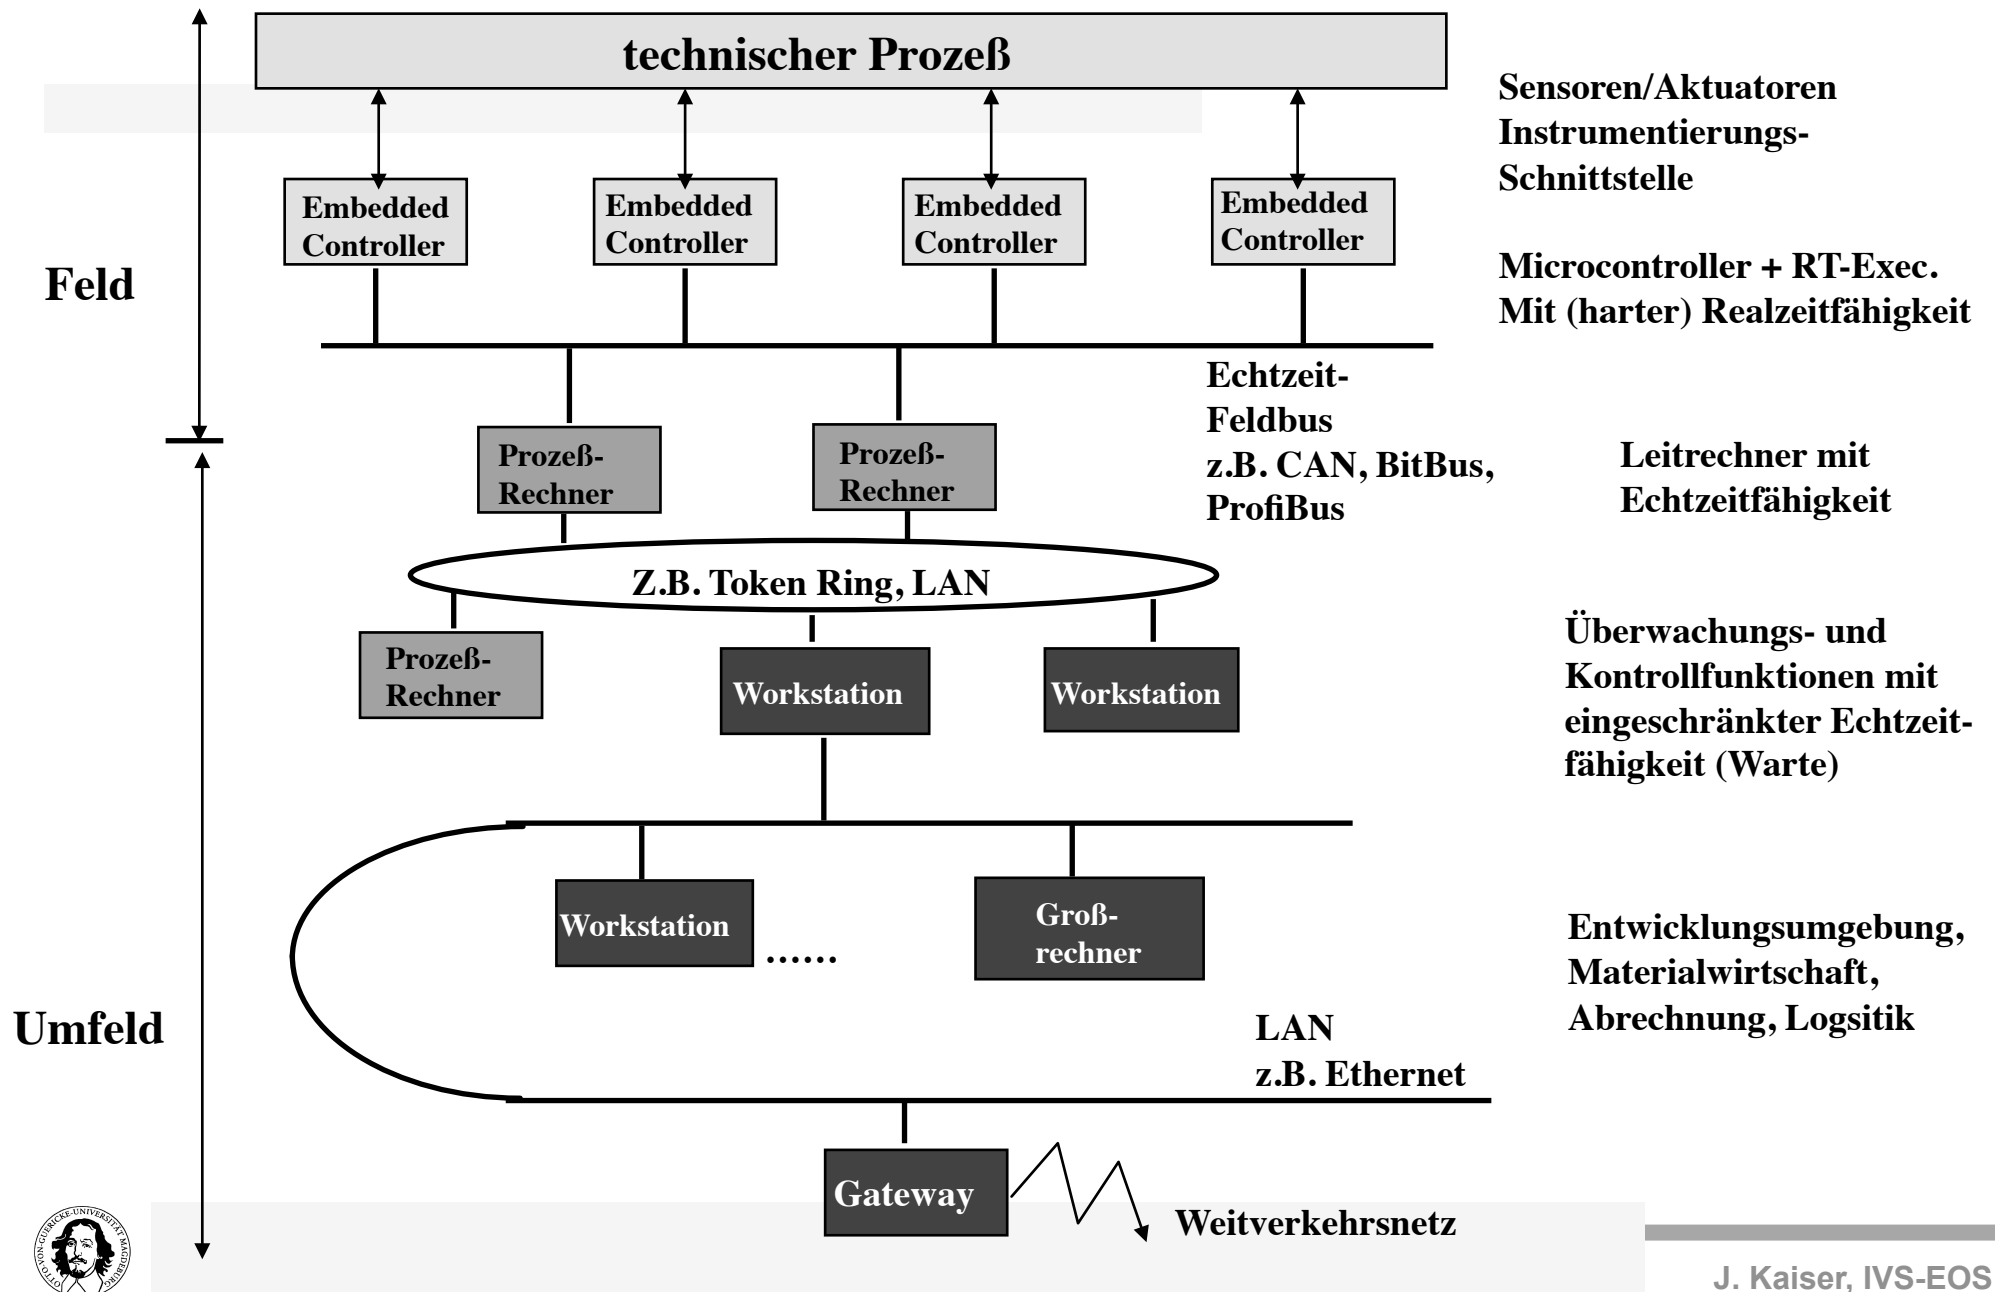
technischer Prozeß

Sensoren/Aktuatoren
Instrumentierungs-Schnittstelle

Embedded Controller

Embedded Controller

Embedded Controller

Embedded Controller

Feld

Microcontroller + RT-Exec.
Mit (harter) Realzeitfähigkeit

Echtzeit-Feldbus
z.B. CAN, BitBus, ProfiBus

Prozeß-Rechner

Prozeß-Rechner

Leitrechner mit Echtzeitfähigkeit

Z.B. Token Ring, LAN

Prozeß-Rechner

Workstation

Workstation

Überwachungs- und Kontrollfunktionen mit eingeschränkter Echtzeitfähigkeit (Warte)

Workstation

......

Groß-rechner

Entwicklungsumgebung,
Materialwirtschaft,
Abrechnung, Logsitik

Umfeld

LAN
z.B. Ethernet

Gateway

Weitverkehrsnetz

OTTO-VON-GUERICKE-UNIVERSITÄT MAGDEBURG

J. Kaiser, IVS-EOS